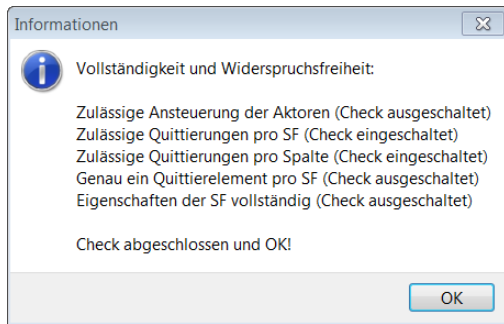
Informationen

Vollständigkeit und Widerspruchsfreiheit:

Zulässige Ansteuerung der Aktoren (Check ausgeschaltet)
Zulässige Quittierungen pro SF (Check eingeschaltet)
Zulässige Quittierungen pro Spalte (Check eingeschaltet)
Genau ein Quittierelement pro SF (Check ausgeschaltet)
Eigenschaften der SF vollständig (Check ausgeschaltet)

Check abgeschlossen und OK!

OK